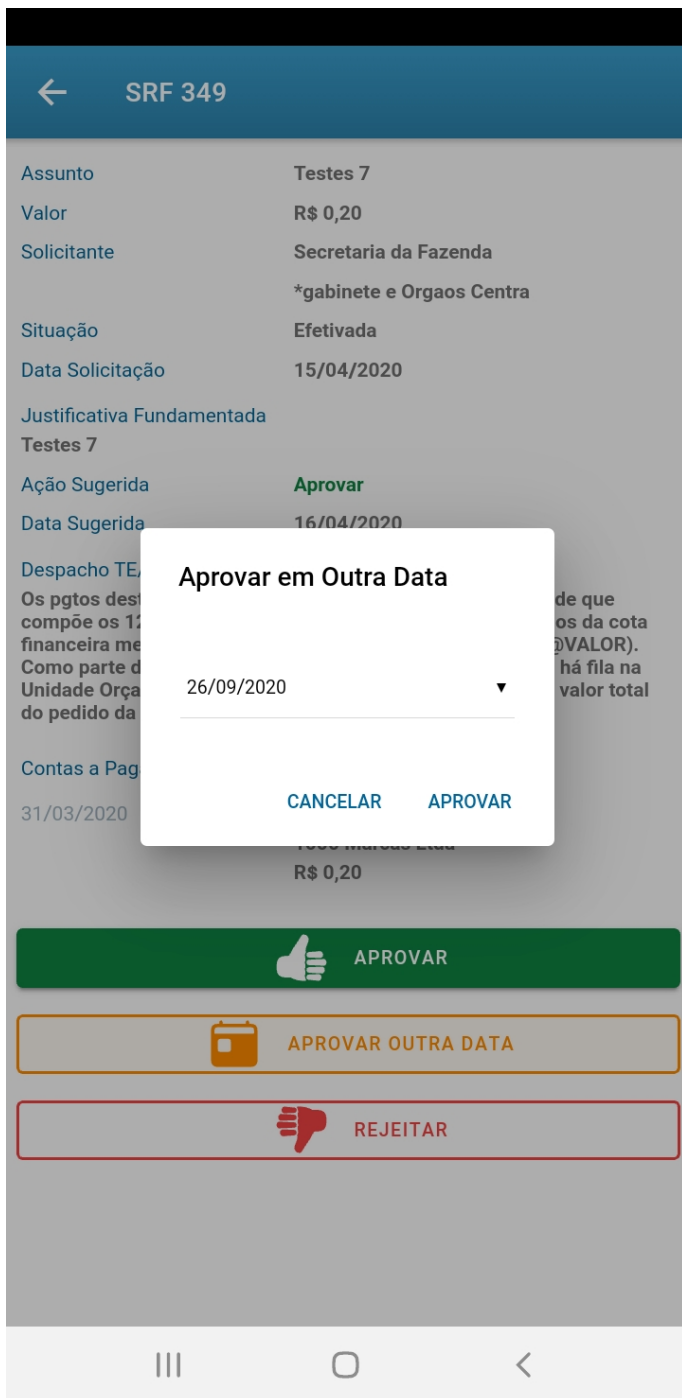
SRF 349

Assunto Testes 7
Valor R$ 0,20
Solicitante Secretaria da Fazenda
*gabinete e Orgaos Centra
Situação Efetivada
Data Solicitação 15/04/2020
Justificativa Fundamentada
Testes 7
Ação Sugerida Aprovar
Data Sugerida 16/04/2020
Despacho TE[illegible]
Os pgtos dest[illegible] de que compõe os 12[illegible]os da cota financeira me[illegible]@VALOR). Como parte d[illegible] há fila na Unidade Orça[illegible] valor total do pedido da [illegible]

Contas a Pag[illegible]
31/03/2020 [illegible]
R$ 0,20

Aprovar em Outra Data

26/09/2020 ▼

CANCELAR APROVAR

APROVAR

APROVAR OUTRA DATA

REJEITAR